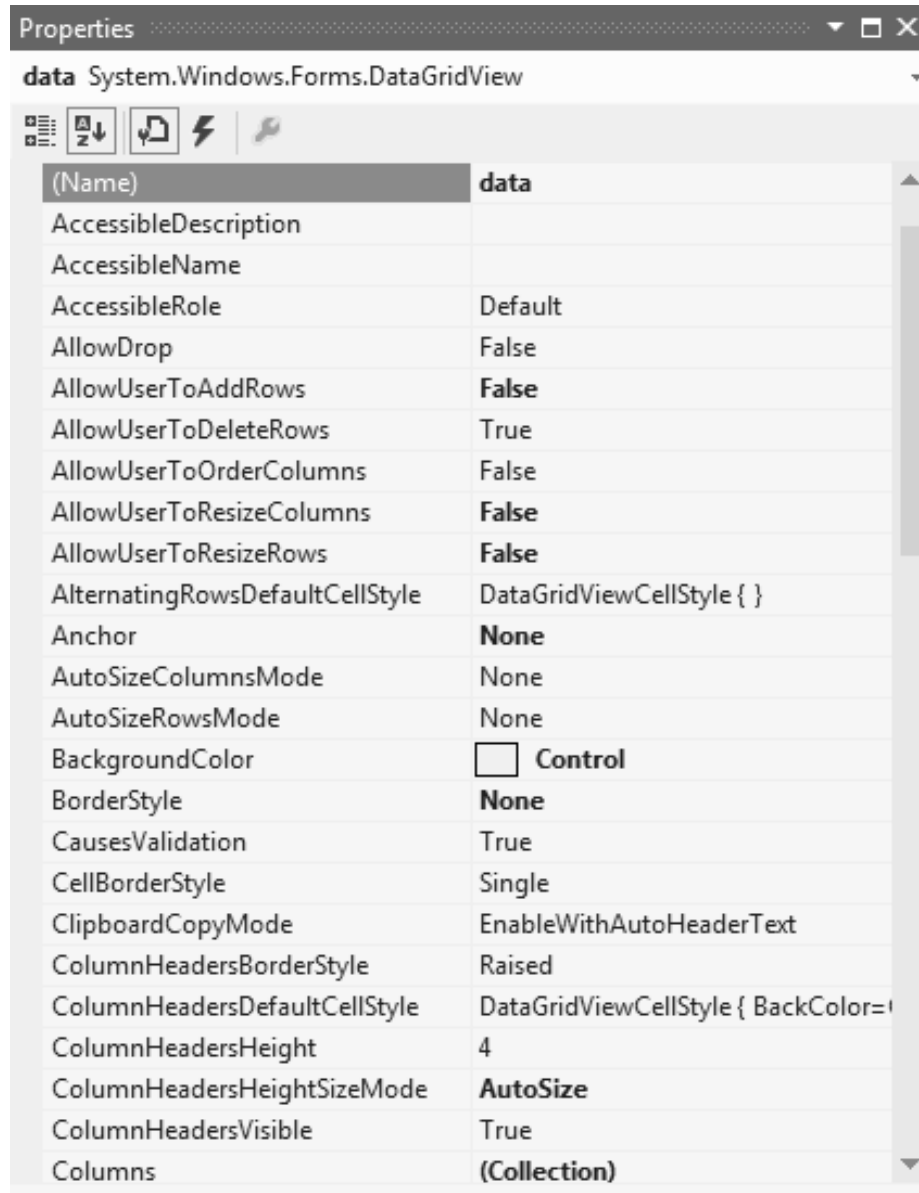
Properties

data System.Windows.Forms.DataGridView

| (Name) | data |
|---|---|
| AccessibleDescription | |
| AccessibleName | |
| AccessibleRole | Default |
| AllowDrop | False |
| AllowUserToAddRows | False |
| AllowUserToDeleteRows | True |
| AllowUserToOrderColumns | False |
| AllowUserToResizeColumns | False |
| AllowUserToResizeRows | False |
| AlternatingRowsDefaultCellStyle | DataGridViewCellStyle { } |
| Anchor | None |
| AutoSizeColumnsMode | None |
| AutoSizeRowsMode | None |
| BackgroundColor | Control |
| BorderStyle | None |
| CausesValidation | True |
| CellBorderStyle | Single |
| ClipboardCopyMode | EnableWithAutoHeaderText |
| ColumnHeadersBorderStyle | Raised |
| ColumnHeadersDefaultCellStyle | DataGridViewCellStyle { BackColor=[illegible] |
| ColumnHeadersHeight | 4 |
| ColumnHeadersHeightSizeMode | AutoSize |
| ColumnHeadersVisible | True |
| Columns | (Collection) |